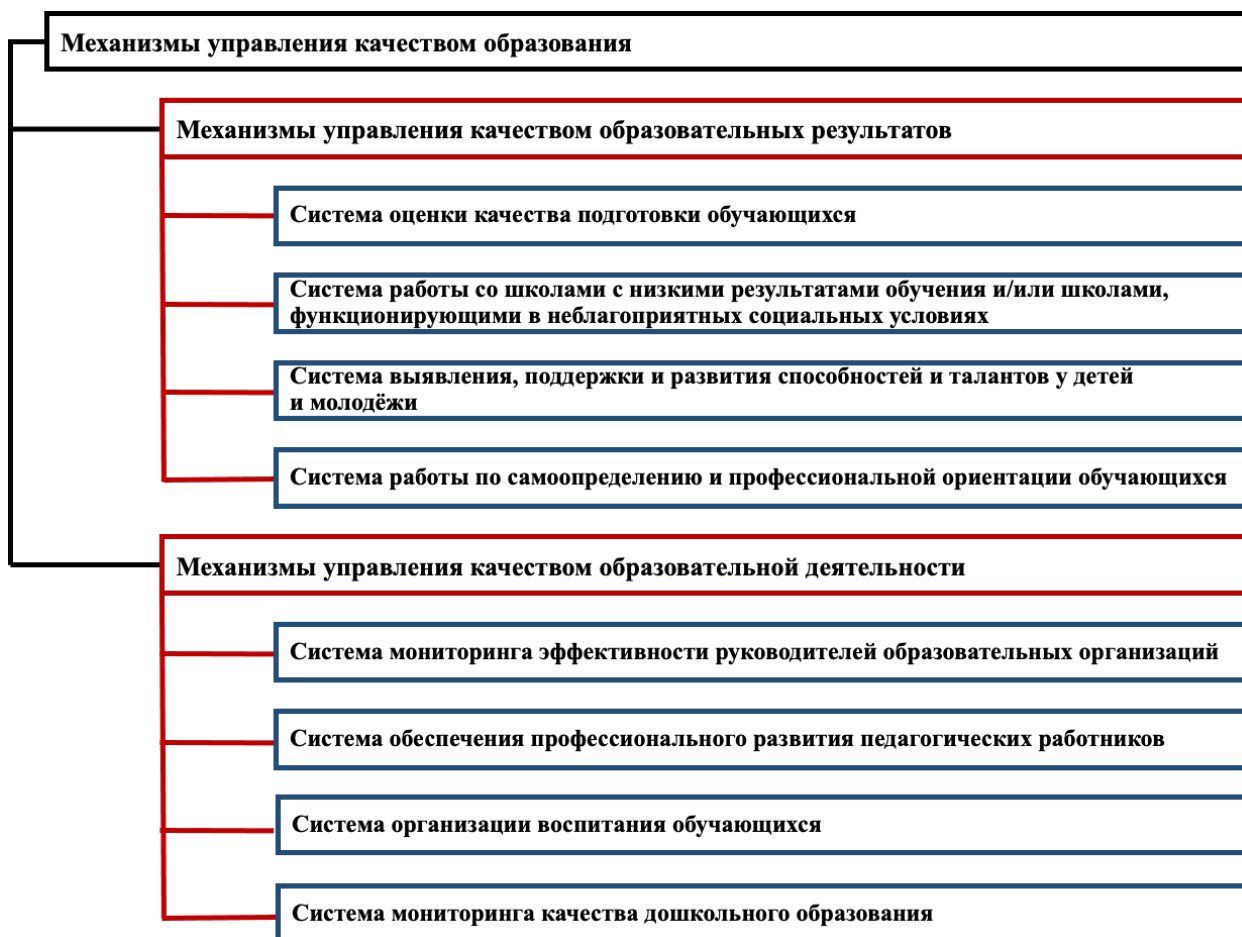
Механизмы управления качеством образования

Механизмы управления качеством образовательных результатов

Система оценки качества подготовки обучающихся

Система работы со школами с низкими результатами обучения и/или школами, функционирующими в неблагоприятных социальных условиях

Система выявления, поддержки и развития способностей и талантов у детей и молодёжи

Система работы по самоопределению и профессиональной ориентации обучающихся

Механизмы управления качеством образовательной деятельности

Система мониторинга эффективности руководителей образовательных организаций

Система обеспечения профессионального развития педагогических работников

Система организации воспитания обучающихся

Система мониторинга качества дошкольного образования